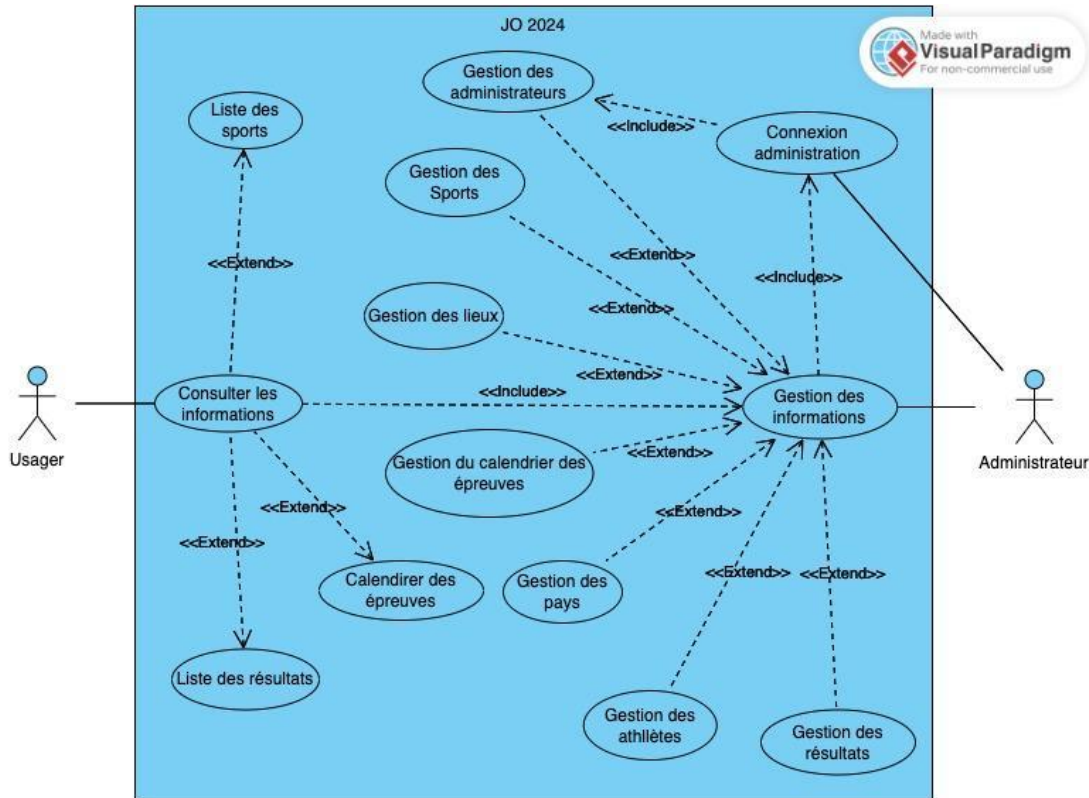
JO 2024

Made with Visual Paradigm For non-commercial use

Gestion des administrateurs

Liste des sports

<<Include>>

Connexion administration

Gestion des Sports

<<Extend>>

<<Extend>>

<<Include>>

<<Extend>>

Gestion des lieux

<<Extend>>

Usager

Consulter les informations

<<Include>>

Gestion des informations

Administrateur

Gestion du calendrier des épreuves

<<Extend>>

<<Extend>>

<<Extend>>

<<Extend>>

Calendirer des épreuves

Gestion des pays

<<Extend>>

<<Extend>>

Liste des résultats

Gestion des athlètes

Gestion des résultats